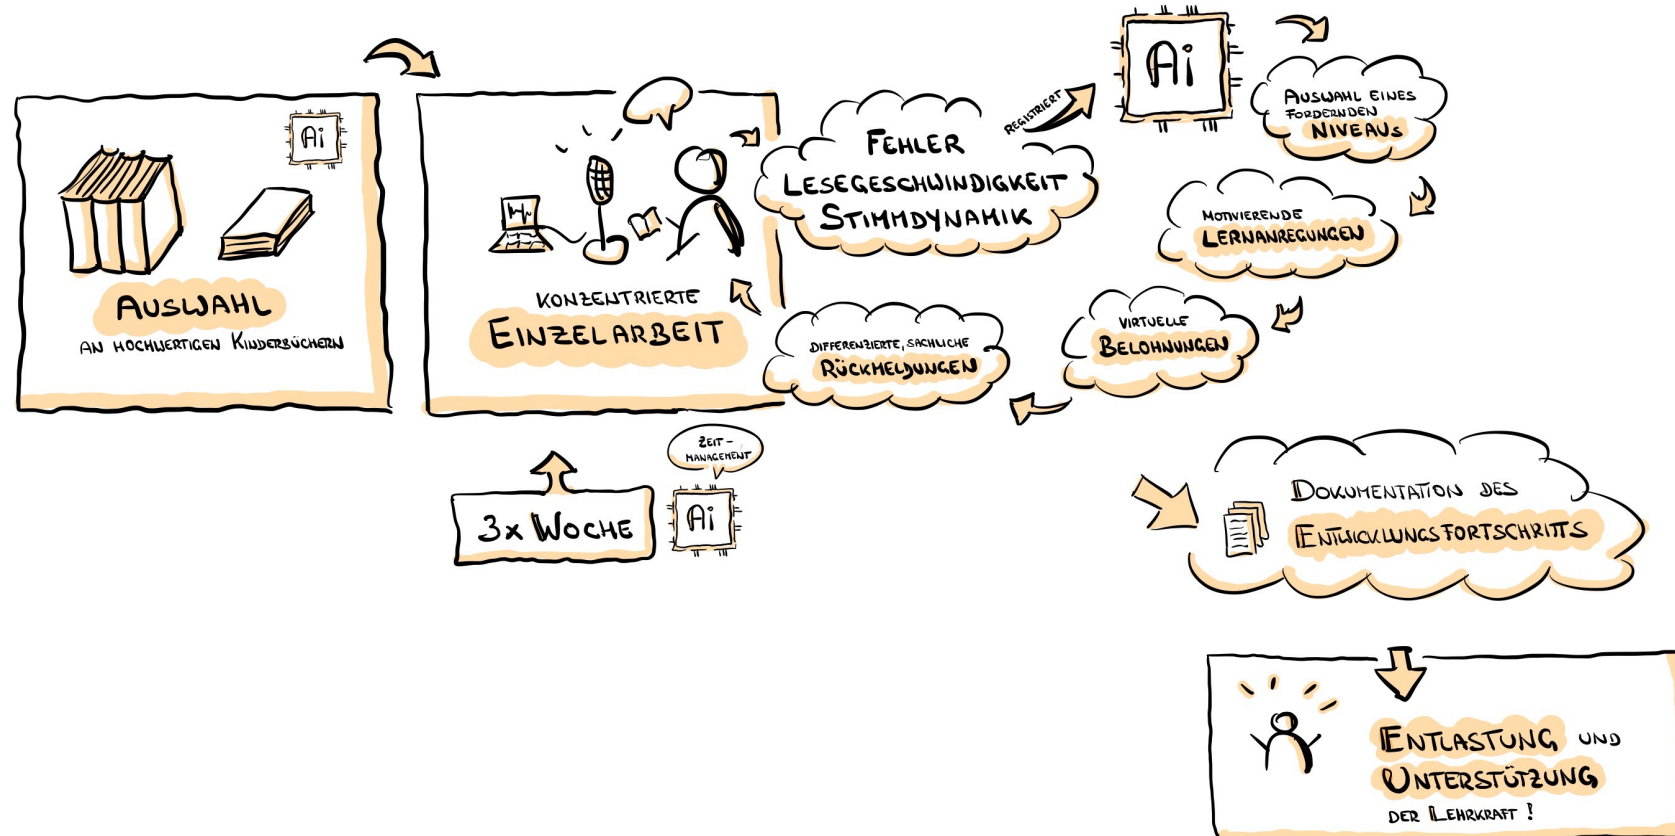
Ai

AUSWAHL
AN HOCHWERTIGEN KINDERBÜCHERN

KONZENTRIERTE
EINZELARBEIT

FEHLER
LESEGESCHWINDIGKEIT
STIMMDYNAMIK

REGISTRIERT

Ai

AUSWAHL EINES FORDERNDEN NIVEAUS

MOTIVIERENDE LERNANREGUNGEN

VIRTUELLE BELOHNUNGEN

DIFFERENZIERTE, SACHLICHE RÜCKMELDUNGEN

ZEIT-MANAGEMENT

3x WOCHE

Ai

DOKUMENTATION DES ENTWICKLUNGSFORTSCHRITTS

ENTLASTUNG UND UNTERSTÜTZUNG DER LEHRKRAFT !